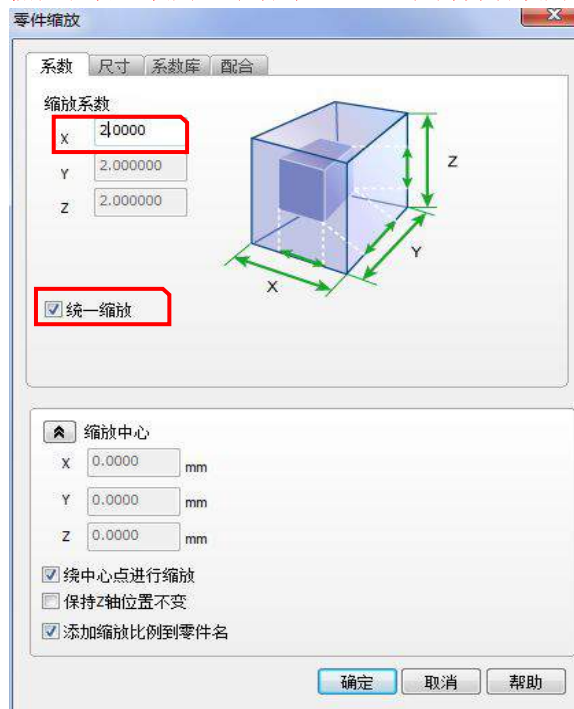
零件缩放

系数 尺寸 系数库 配合

缩放系数

X 2.0000

Y 2.000000

Z 2.000000

Z

Y

X

☑ 统一缩放

缩放中心

X 0.0000 mm

Y 0.0000 mm

Z 0.0000 mm

☑ 绕中心点进行缩放

☐ 保持Z轴位置不变

☑ 添加缩放比例到零件名

确定 取消 帮助